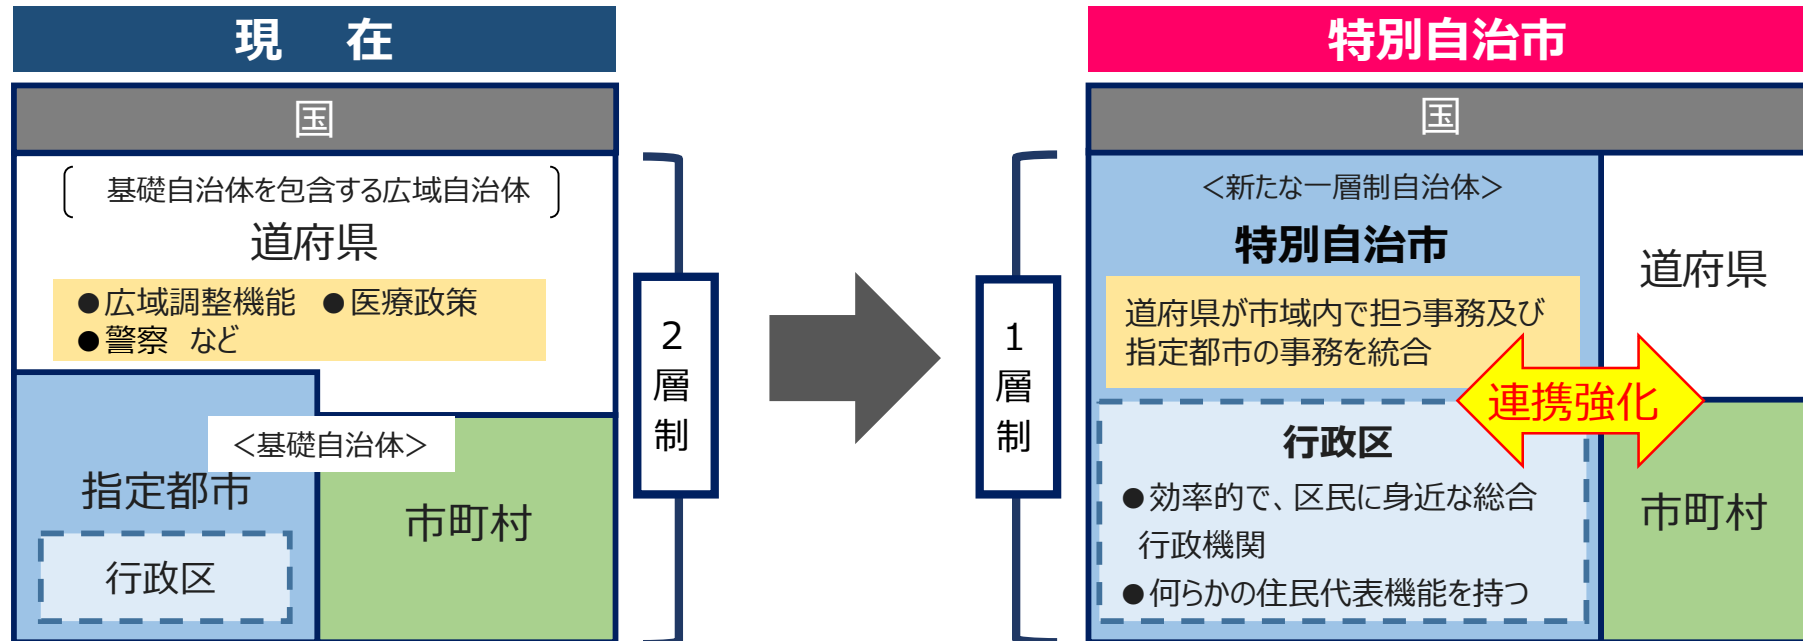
現　在

国

基礎自治体を包含する広域自治体

道府県

●広域調整機能　●医療政策
●警察　など

<基礎自治体>

指定都市

行政区

市町村

2
層
制

1
層
制

特別自治市

国

<新たな一層制自治体>

特別自治市

道府県が市域内で担う事務及び指定都市の事務を統合

道府県

連携強化

行政区

●効率的で、区民に身近な総合行政機関

●何らかの住民代表機能を持つ

市町村